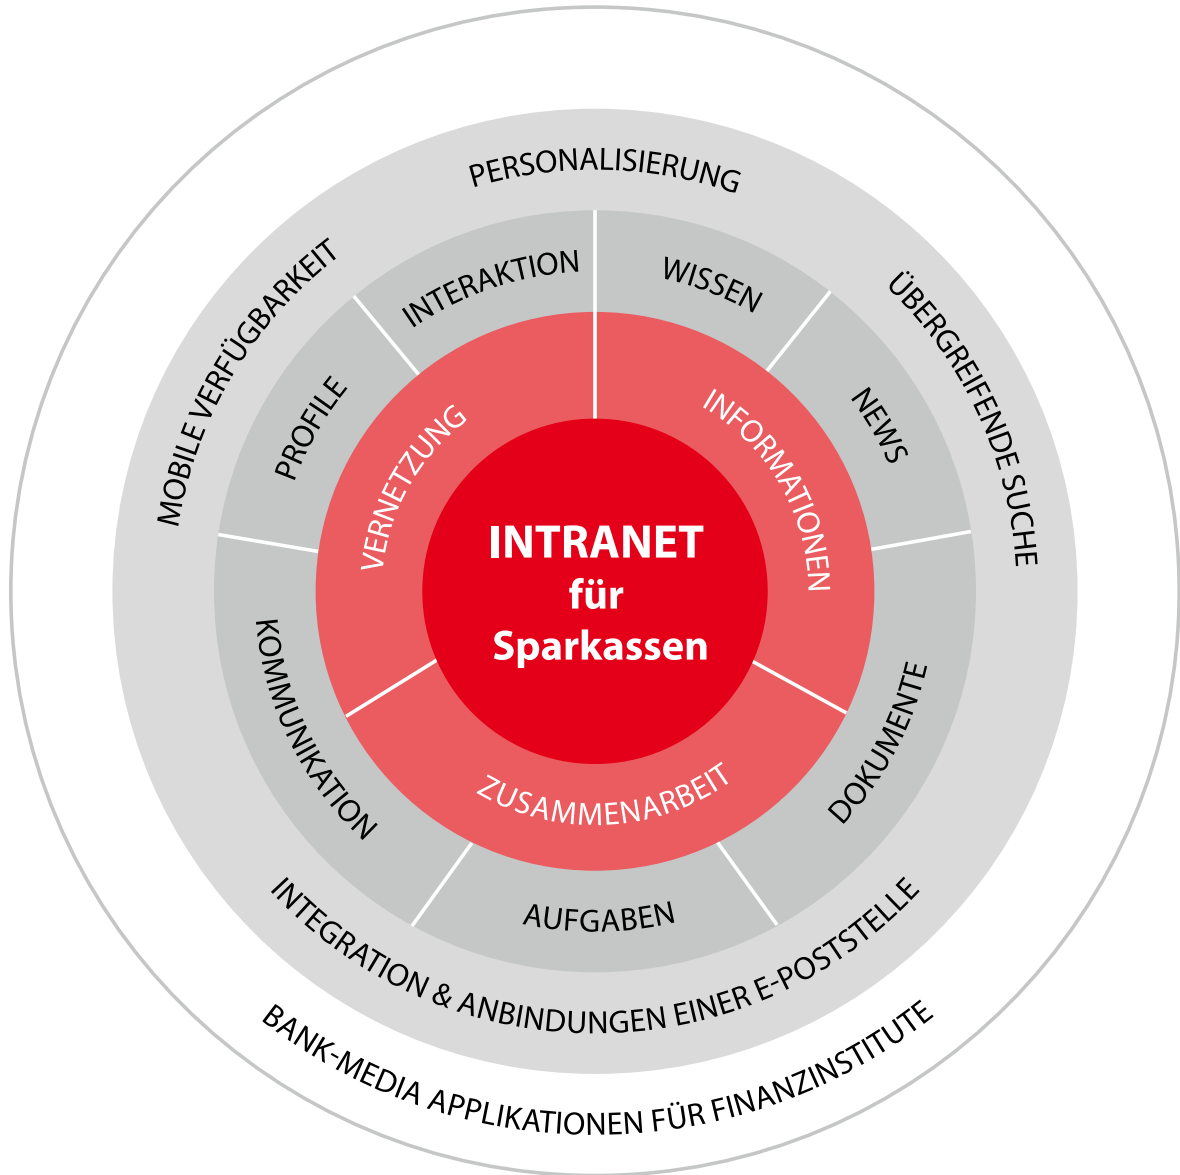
INTRANET
für
Sparkassen

VERNETZUNG

INFORMATIONEN

ZUSAMMENARBEIT

INTERAKTION

WISSEN

PROFILE

NEWS

KOMMUNIKATION

DOKUMENTE

AUFGABEN

PERSONALISIERUNG

MOBILE VERFÜGBARKEIT

ÜBERGREIFENDE SUCHE

INTEGRATION & ANBINDUNGEN EINER E-POSTSTELLE

BANK-MEDIA APPLIKATIONEN FÜR FINANZINSTITUTE